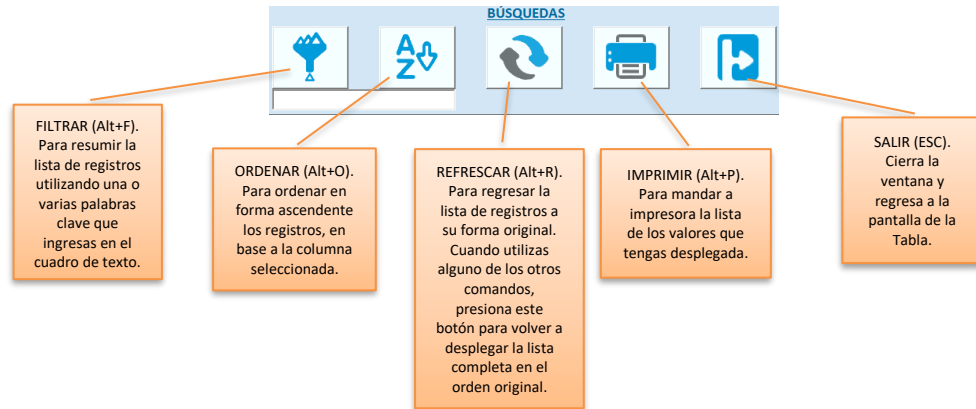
BÚSQUEDAS

A Z

FILTRAR (Alt+F). Para resumir la lista de registros utilizando una o varias palabras clave que ingresas en el cuadro de texto.

ORDENAR (Alt+O). Para ordenar en forma ascendente los registros, en base a la columna seleccionada.

REFRESCAR (Alt+R). Para regresar la lista de registros a su forma original. Cuando utilizas alguno de los otros comandos, presiona este botón para volver a desplegar la lista completa en el orden original.

IMPRIMIR (Alt+P). Para mandar a impresora la lista de los valores que tengas desplegada.

SALIR (ESC). Cierra la ventana y regresa a la pantalla de la Tabla.